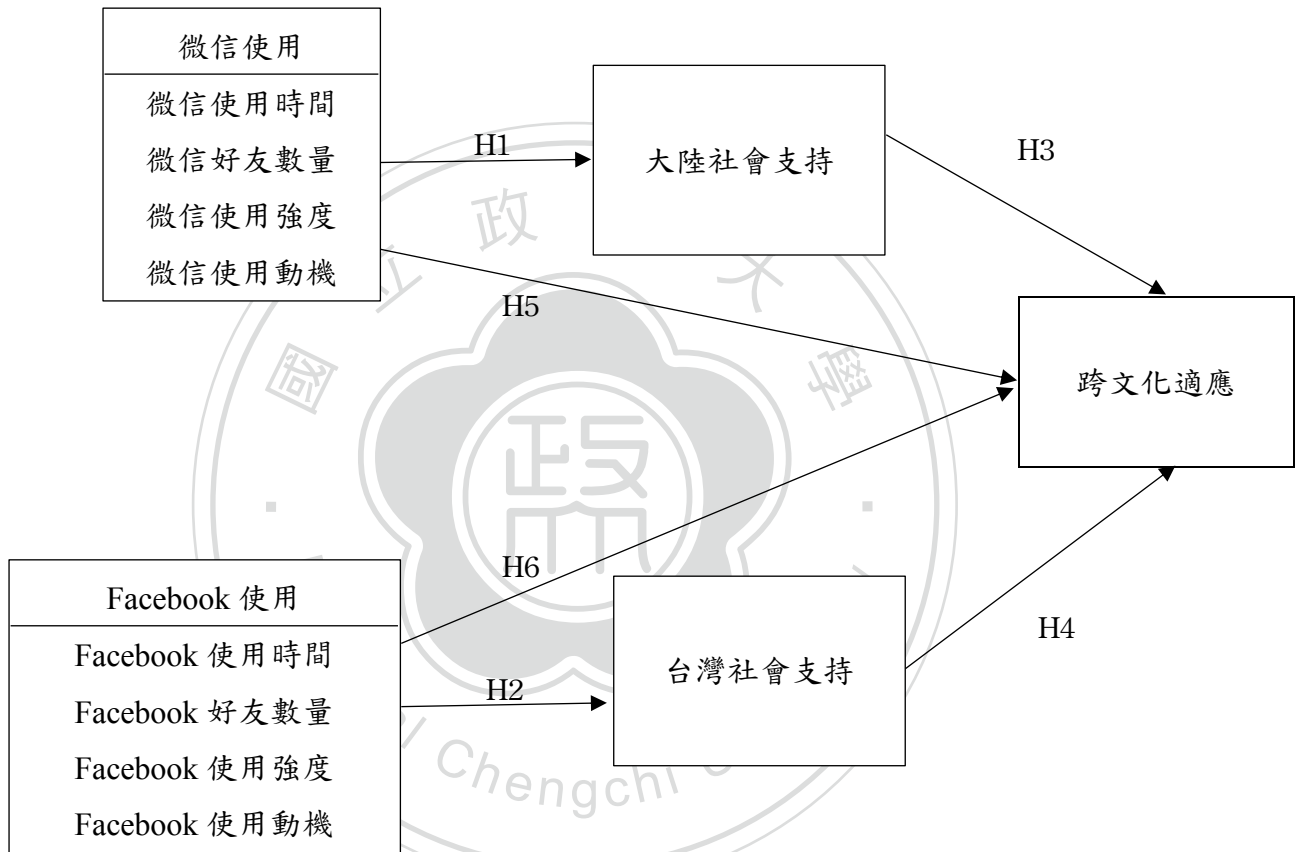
微信使用
微信使用時間
微信好友數量
微信使用強度
微信使用動機

H1

大陸社會支持

H3

H5

跨文化適應

H6

Facebook 使用
Facebook 使用時間
Facebook 好友數量
Facebook 使用強度
Facebook 使用動機

H2

台灣社會支持

H4

政 大
國 學
Chengchi